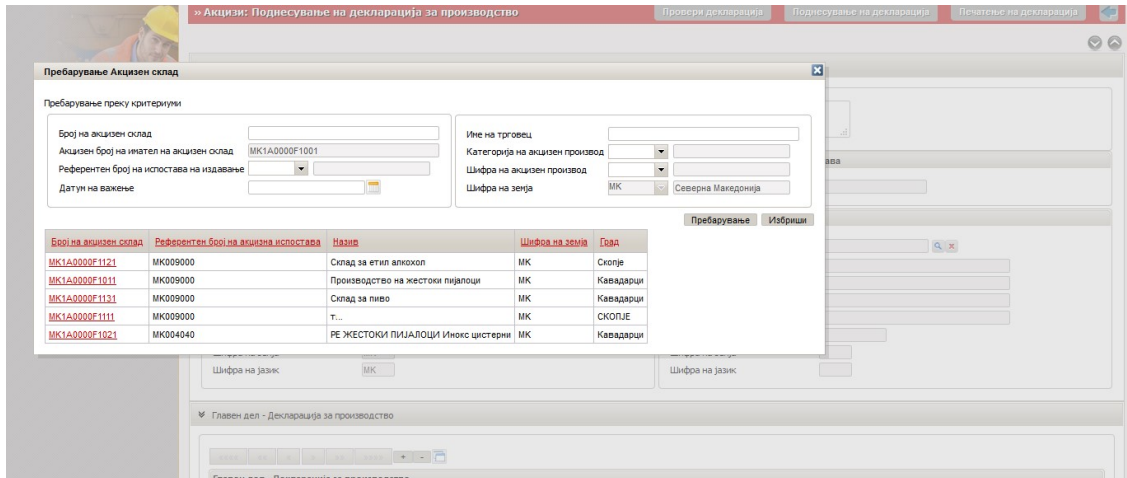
» Акцизи: Поднесување на декларација за производство

Провери декларација

Поднесување на декларација

Печатење на декларација

Пребарување Акцизен склад

Пребарување преку критериуми

Број на акцизен склад

Акцизен број на иматели на акцизен склад MK1A0000F1001

Референтен број на испостава на издавање

Датум на важење

Име на трговец

Категорија на акцизен производ

Шифра на акцизен производ

Шифра на земја MK Северна Македонија

Пребарување Избриши

| Број на акцизен склад | Референтен број на акцизна испостава | Назив | Шифра на земја | Град |
|---|---|---|---|---|
| MK1A0000F1121 | MK009000 | Склад за етил алкохол | MK | Скопје |
| MK1A0000F1011 | MK009000 | Производство на жестоки пијалоци | MK | Кавадарци |
| MK1A0000F1131 | MK009000 | Склад за пиво | MK | Кавадарци |
| MK1A0000F1111 | MK009000 | т... | MK | СКОПЈЕ |
| MK1A0000F1021 | MK004040 | РЕ ЖЕСТОКИ ПИЈАЛОЦИ Инокс цистерни | MK | Кавадарци |

Шифра на јазик MK

Шифра на јазик

Главен дел - Декларација за производство